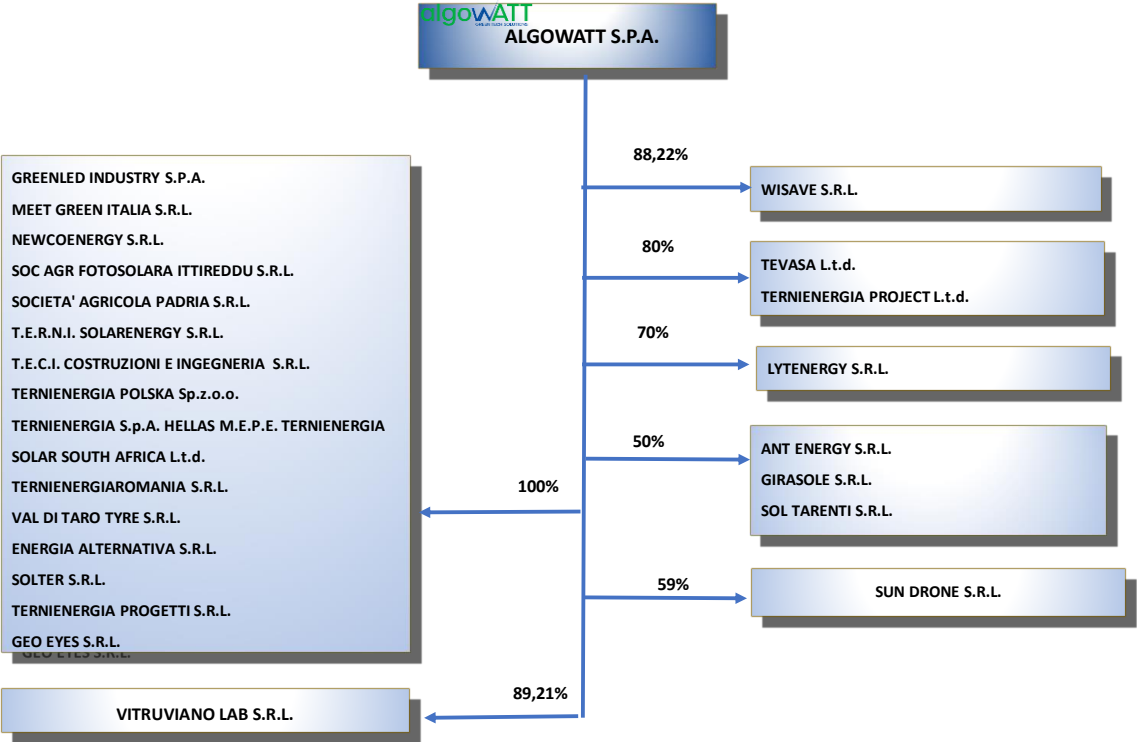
algoWATT
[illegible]
ALGOWATT S.P.A.

88,22%
WISAVE S.R.L.

80%
TEVASA L.t.d.
TERNIENERGIA PROJECT L.t.d.

70%
LYTENERGY S.R.L.

50%
ANT ENERGY S.R.L.
GIRASOLE S.R.L.
SOL TARENTI S.R.L.

59%
SUN DRONE S.R.L.

100%
GREENLED INDUSTRY S.P.A.
MEET GREEN ITALIA S.R.L.
NEWCOENERGY S.R.L.
SOC AGR FOTOSOLARA ITTIREDDU S.R.L.
SOCIETA' AGRICOLA PADRIA S.R.L.
T.E.R.N.I. SOLARENERGY S.R.L.
T.E.C.I. COSTRUZIONI E INGEGNERIA S.R.L.
TERNIENERGIA POLSKA Sp.z.o.o.
TERNIENERGIA S.p.A. HELLAS M.E.P.E. TERNIENERGIA
SOLAR SOUTH AFRICA L.t.d.
TERNIENERGIAROMANIA S.R.L.
VAL DI TARO TYRE S.R.L.
ENERGIA ALTERNATIVA S.R.L.
SOLTER S.R.L.
TERNIENERGIA PROGETTI S.R.L.
GEO EYES S.R.L.
GEO EYES S.R.L.

89,21%
VITRUVIANO LAB S.R.L.